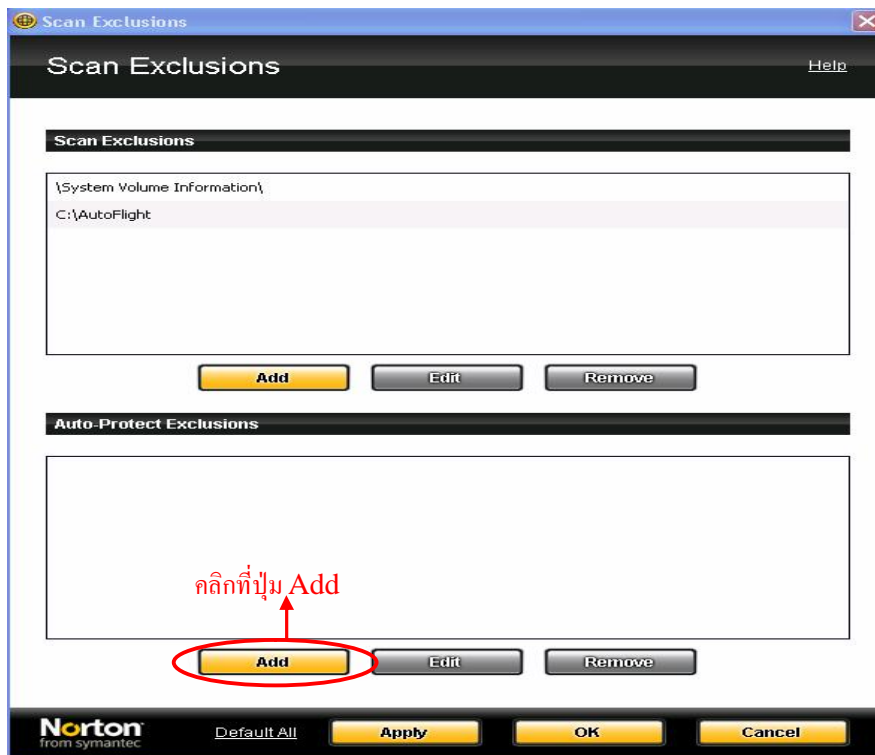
Scan Exclusions

Scan Exclusions

Help

Scan Exclusions

\System Volume Information\

C:\AutoFlight

Add

Edit

Remove

Auto-Protect Exclusions

คลิกที่ปุ่ม Add

Add

Edit

Remove

Norton from symantec

Default All

Apply

OK

Cancel